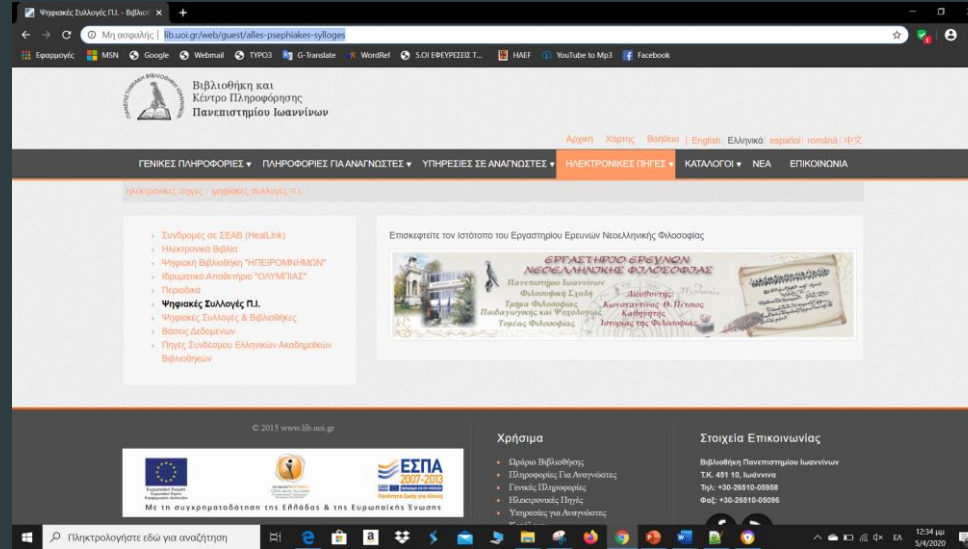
Ψηφιακές Συλλογές Π.Ι. - Βιβλιοθ ×  +

Μη ασφαλής | lib.uoi.gr/web/guest/alles-psephiakes-sylloges

Εφαρμογές  MSN  Google  Webmail  TYPO3  G-Translate  WordRef  5,ΟΙ ΕΦΕΥΡΕΣΕΙΣ Τ...  HAEF  YouTube to Mp3  Facebook

Βιβλιοθήκη και Κέντρο Πληροφόρησης Πανεπιστημίου Ιωαννίνων

Αρχική  Χάρτης  Βοήθεια | English Ελληνικά español română 中文

ΓΕΝΙΚΕΣ ΠΛΗΡΟΦΟΡΙΕΣ ▾  ΠΛΗΡΟΦΟΡΙΕΣ ΓΙΑ ΑΝΑΓΝΩΣΤΕΣ ▾  ΥΠΗΡΕΣΙΕΣ ΣΕ ΑΝΑΓΝΩΣΤΕΣ ▾  ΗΛΕΚΤΡΟΝΙΚΕΣ ΠΗΓΕΣ ▾  ΚΑΤΑΛΟΓΟΙ ▾  ΝΕΑ  ΕΠΙΚΟΙΝΩΝΙΑ

ηλεκτρονικές πηγές > ψηφιακές συλλογές π.ι. >

» Συνδρομές σε ΣΕΑΒ (HealLink)
» Ηλεκτρονικά Βιβλία
» Ψηφιακή Βιβλιοθήκη "ΗΠΕΙΡΟΜΝΗΜΩΝ"
» Ιδρυματικό Αποθετήριο "ΟΛΥΜΠΙΑΣ"
» Περιοδικά
» Ψηφιακές Συλλογές Π.Ι.
» Ψηφιακές Συλλογές & Βιβλιοθήκες
» Βάσεις Δεδομένων
» Πηγές Συνδέσμου Ελληνικών Ακαδημαϊκών Βιβλιοθηκών

Επισκεφτείτε τον Ιστότοπο του Εργαστηρίου Ερευνών Νεοελληνικής Φιλοσοφίας

ΕΡΓΑΣΤΗΡΙΟ ΕΡΕΥΝΩΝ ΝΕΟΕΛΛΗΝΙΚΗΣ ΦΙΛΟΣΟΦΙΑΣ
Πανεπιστήμιο Ιωαννίνων
Φιλοσοφική Σχολή
Τμήμα Φιλοσοφίας Παιδαγωγικής και Ψυχολογίας
Τομέας Φιλοσοφίας
Διευθυντής
Κωνσταντίνος Θ. Πέτσιος
Καθηγητής
Ιστορίας της Φιλοσοφίας

© 2015 www.lib.uoi.gr

Με τη συγχρηματοδότηση της Ελλάδας & της Ευρωπαϊκής Ένωσης

ΕΣΠΑ 2007-2013

Χρήσιμα
» Ωράριο Βιβλιοθήκης
» Πληροφορίες Για Αναγνώστες
» Γενικές Πληροφορίες
» Ηλεκτρονικές Πηγές
» Υπηρεσίες για Αναγνώστες

Στοιχεία Επικοινωνίας
Βιβλιοθήκη Πανεπιστημίου Ιωαννίνων
Τ.Κ. 451 10, Ιωάννινα
Τηλ: +30-26510-05958
Φαξ: +30-26510-05096

Πληκτρολογήστε εδώ για αναζήτηση

ΕΛ  12:34 μμ  5/4/2020